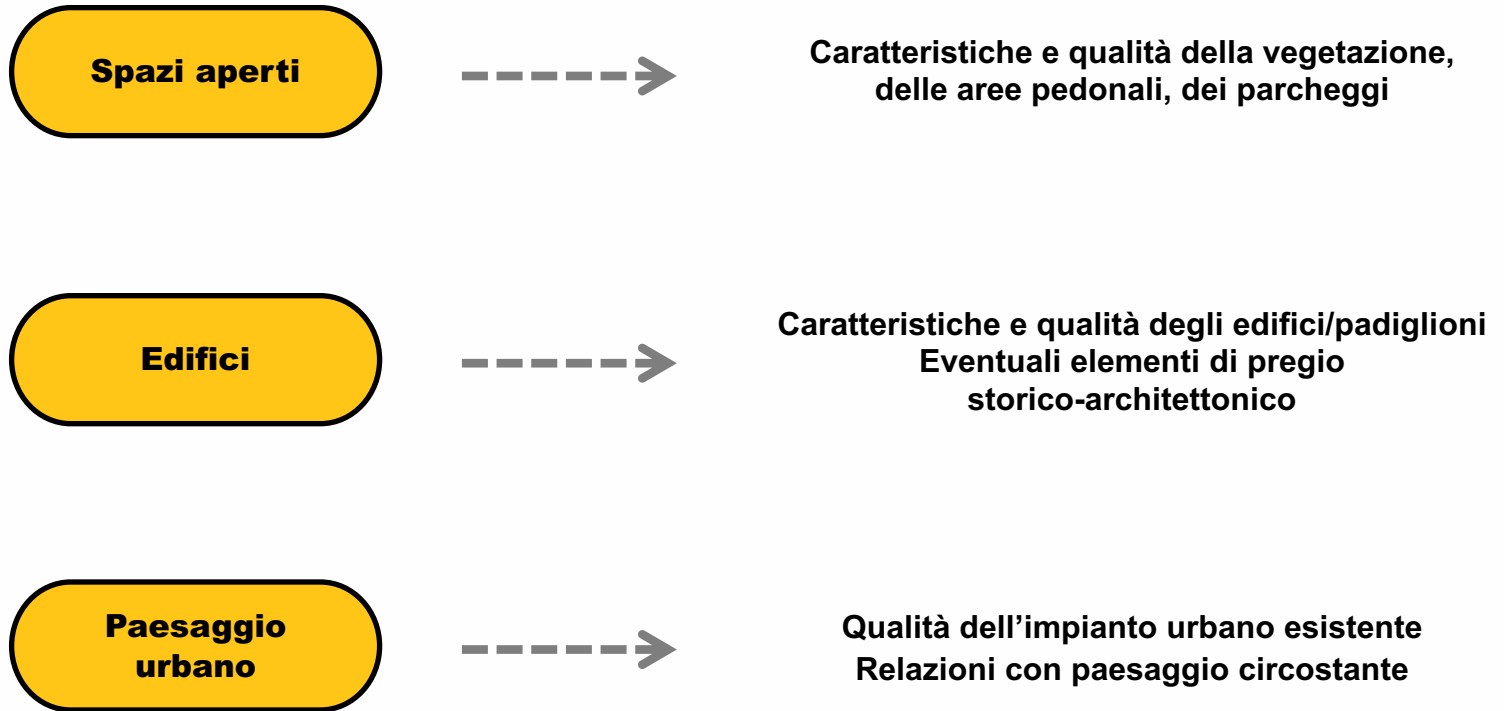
Spazi aperti

Caratteristiche e qualità della vegetazione, delle aree pedonali, dei parcheggi

Edifici

Caratteristiche e qualità degli edifici/padiglioni
Eventuali elementi di pregio storico-architettonico

Paesaggio urbano

Qualità dell'impianto urbano esistente
Relazioni con paesaggio circostante